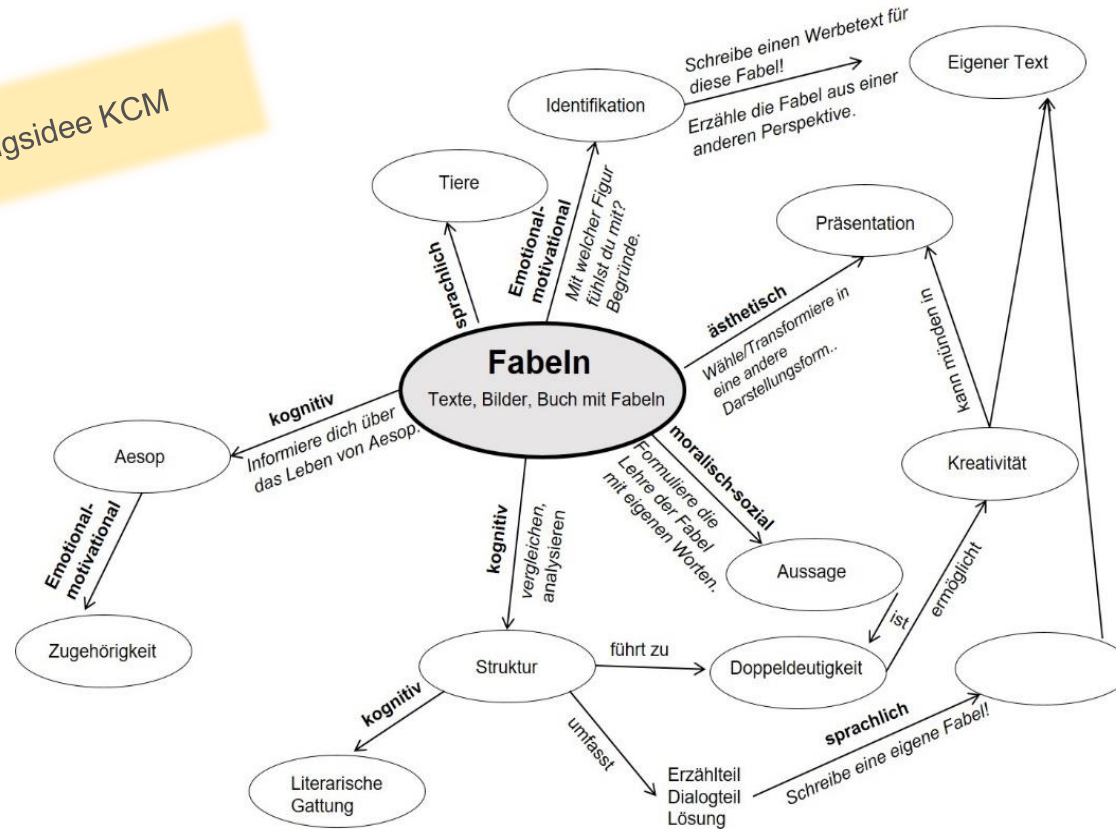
gsidee KCM

Fabeln
Texte, Bilder, Buch mit Fabeln

Tiere
sprachlich

Identifikation
Emotional-motivational
Mit welcher Figur fühlst du mit? Begründe.

Schreibe einen Werbetext für diese Fabel!
Erzähle die Fabel aus einer anderen Perspektive.

Eigener Text

Präsentation
ästhetisch
Wähle/Transformiere in eine andere Darstellungsform..

kann münden in

Kreativität

Aesop
kognitiv
Informiere dich über das Leben von Aesop.

Emotional-motivational

Zugehörigkeit

moralisch-sozial
Formuliere die Lehre der Fabel mit eigenen Worten.

Aussage

kognitiv
vergleichen, analysieren

Struktur
führt zu
Doppeldeutigkeit
ist
ermöglicht

kognitiv
Literarische Gattung

umfasst
Erzählteil
Dialogteil
Lösung

sprachlich
Schreibe eine eigene Fabel!